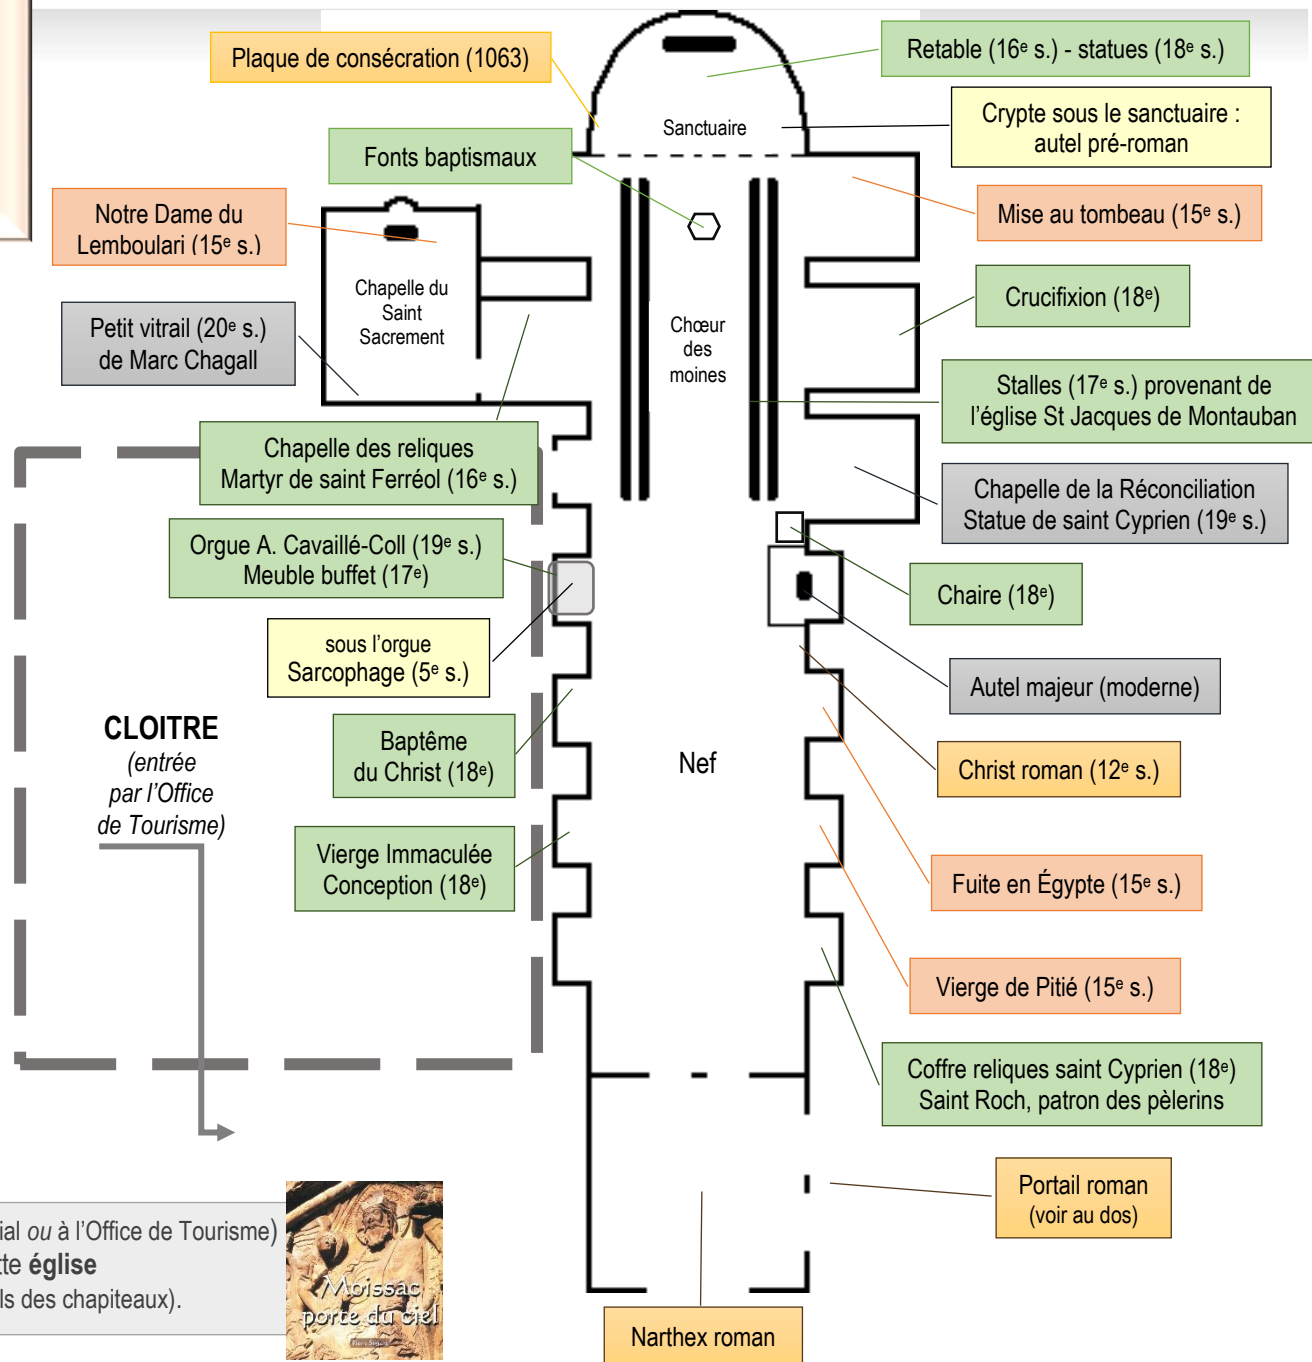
Plaque de consécration (1063)

Retable (16$^e$ s.) - statues (18$^e$ s.)

Sanctuaire

Crypte sous le sanctuaire : autel pré-roman

Fonts baptismaux

Mise au tombeau (15$^e$ s.)

Notre Dame du Lemboulari (15$^e$ s.)

Chapelle du Saint Sacrement

Crucifixion (18$^e$)

Petit vitrail (20$^e$ s.) de Marc Chagall

Chœur des moines

Stalles (17$^e$ s.) provenant de l'église St Jacques de Montauban

Chapelle des reliques Martyr de saint Ferréol (16$^e$ s.)

Chapelle de la Réconciliation Statue de saint Cyprien (19$^e$ s.)

Orgue A. Cavaillé-Coll (19$^e$ s.) Meuble buffet (17$^e$)

Chaire (18$^e$)

sous l'orgue Sarcophage (5$^e$ s.)

Autel majeur (moderne)

CLOITRE
(entrée par l'Office de Tourisme)

Baptême du Christ (18$^e$)

Nef

Christ roman (12$^e$ s.)

Vierge Immaculée Conception (18$^e$)

Fuite en Égypte (15$^e$ s.)

Vierge de Pitié (15$^e$ s.)

Coffre reliques saint Cyprien (18$^e$) Saint Roch, patron des pèlerins

Portail roman (voir au dos)

ial ou à l'Office de Tourisme)
te église
ls des chapiteaux).

Moissac porte du ciel

Narthex roman